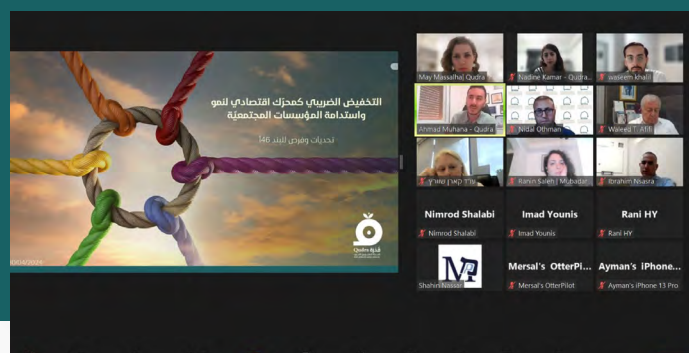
التخفيض الضريبي كمحرك اقتصادي لنمو واستدامة المؤسسات المجتمعية

تحديات وفرص للبند 46

قدرة
Qudra

10/04/2023

May Massalha| Qudra

Nadine Kamar - Qudra

waseem khalil

Ahmad Muhana - Qudra

Nidal Othman

Waleed T. Afifi

עו"ד קארן ששון

Ranin Saleh | Mubadarat

Ibrahim Nsasra

Nimrod Shalabi

Nimrod Shalabi

Imad Younis

Imad Younis

Rani HY

Rani HY

Shahin Nassar

Mersal's OtterPi...

Mersal's OtterPilot

Ayman's iPhone...

Ayman's iPhone 13 Pro